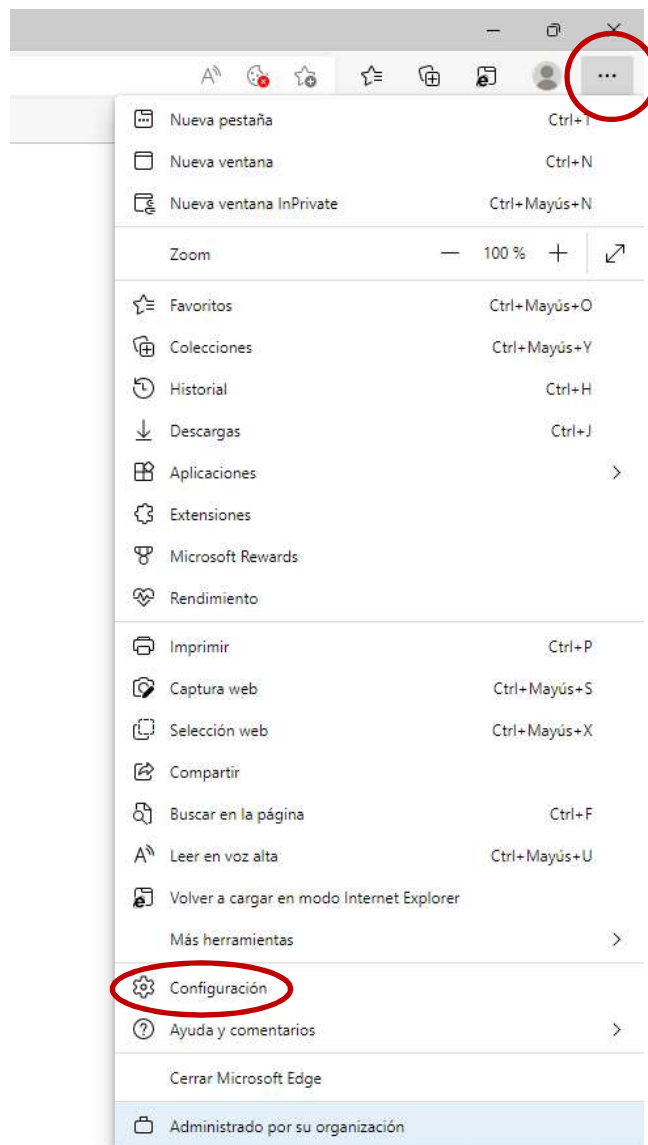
...

Nueva pestaña Ctrl+T
Nueva ventana Ctrl+N
Nueva ventana InPrivate Ctrl+Mayús+N

Zoom — 100 % +

Favoritos Ctrl+Mayús+O
Colecciones Ctrl+Mayús+Y
Historial Ctrl+H
Descargas Ctrl+J
Aplicaciones
Extensiones
Microsoft Rewards
Rendimiento

Imprimir Ctrl+P
Captura web Ctrl+Mayús+S
Selección web Ctrl+Mayús+X
Compartir
Buscar en la página Ctrl+F
Leer en voz alta Ctrl+Mayús+U
Volver a cargar en modo Internet Explorer
Más herramientas

Configuración
Ayuda y comentarios

Cerrar Microsoft Edge

Administrado por su organización